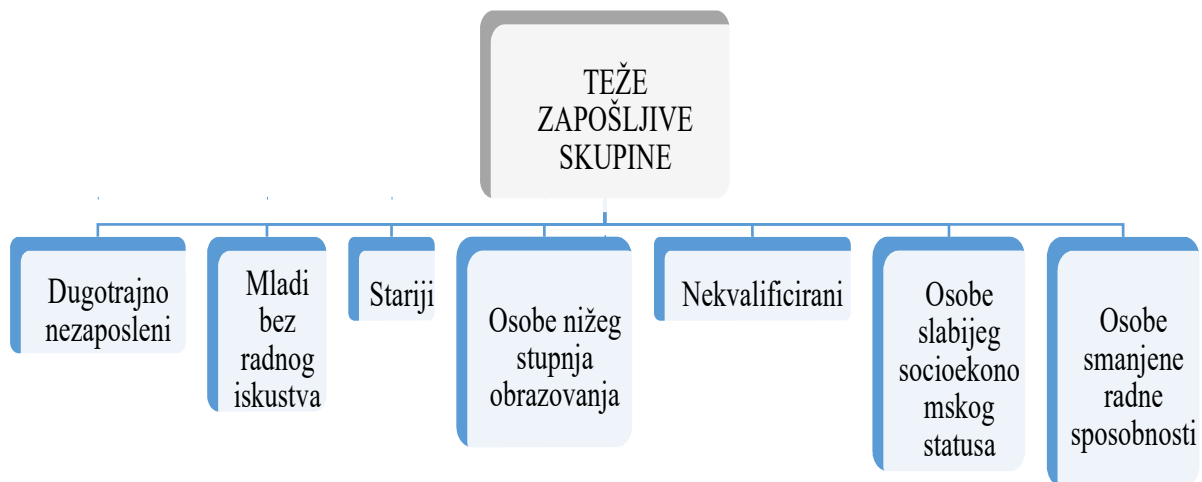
TEŽE ZAPOŠLJIVE SKUPINE

Dugotrajno nezaposleni

Mladi bez radnog iskustva

Stariji

Osobe nižeg stupnja obrazovanja

Nekvalificirani

Osobe slabijeg socioekonomskog statusa

Osobe smanjene radne sposobnosti